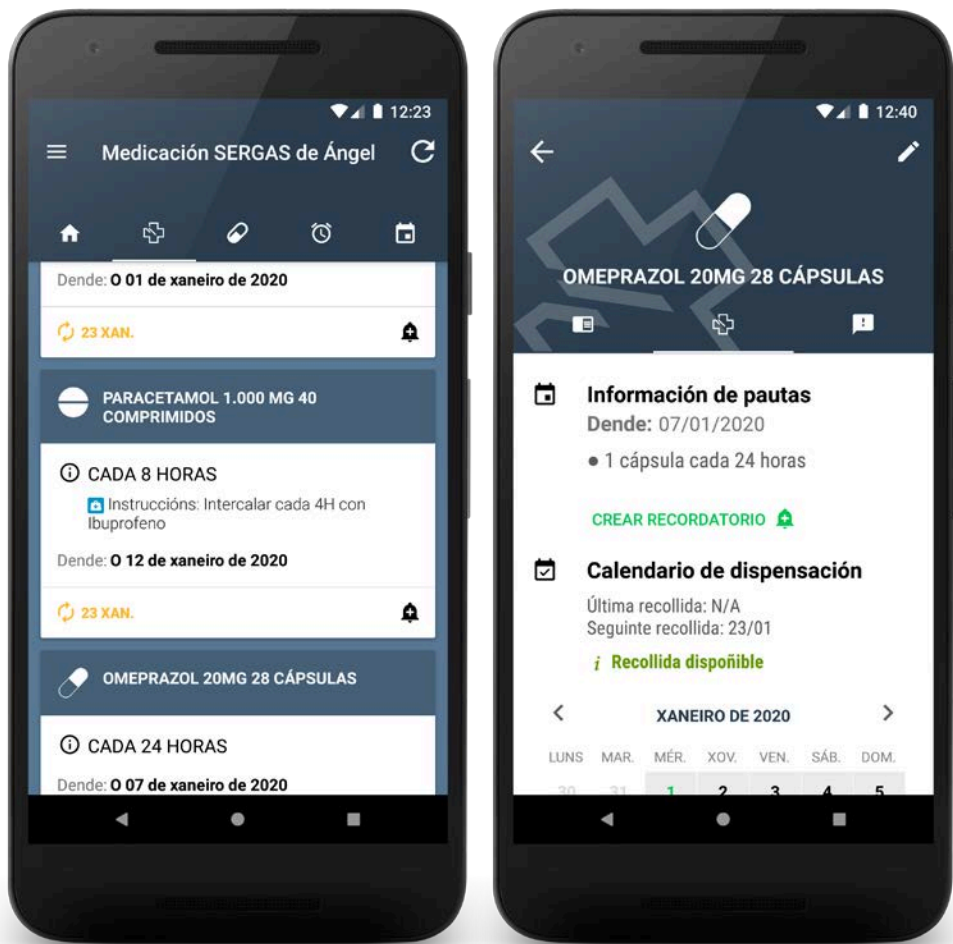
12:23

Medicación SERGAS de Ángel

Dende: O 01 de xaneiro de 2020

23 XAN.

PARACETAMOL 1.000 MG 40 COMPRIMIDOS

CADA 8 HORAS

Instruccións: Intercalar cada 4H con Ibuprofeno

Dende: O 12 de xaneiro de 2020

23 XAN.

OMEPRAZOL 20MG 28 CÁPSULAS

CADA 24 HORAS

Dende: O 07 de xaneiro de 2020

12:40

OMEPRAZOL 20MG 28 CÁPSULAS

Información de pautas

Dende: 07/01/2020

• 1 cápsula cada 24 horas

CREAR RECORDATORIO

Calendario de dispensación

Última recollida: N/A
Seguinte recollida: 23/01

i Recollida dispoñible

XANEIRO DE 2020

| LUNS | MAR. | MÉR. | XOV. | VEN. | SÁB. | DOM. |
|---|---|---|---|---|---|---|
| 30 | 31 | 1 | 2 | 3 | 4 | 5 |